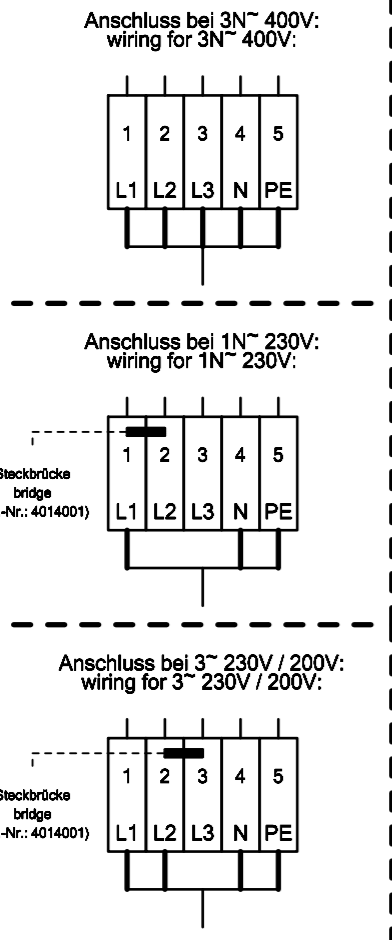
Anschluss bei 3N~ 400V:
wiring for 3N~ 400V:

| 1 | 2 | 3 | 4 | 5 |
|---|---|---|---|---|
| L1 | L2 | L3 | N | PE |

Anschluss bei 1N~ 230V:
wiring for 1N~ 230V:

Steckbrücke
bridge
-Nr.: 4014001)

| 1 | 2 | 3 | 4 | 5 |
|---|---|---|---|---|
| L1 | L2 | L3 | N | PE |

Anschluss bei 3~ 230V / 200V:
wiring for 3~ 230V / 200V:

Steckbrücke
bridge
-Nr.: 4014001)

| 1 | 2 | 3 | 4 | 5 |
|---|---|---|---|---|
| L1 | L2 | L3 | N | PE |